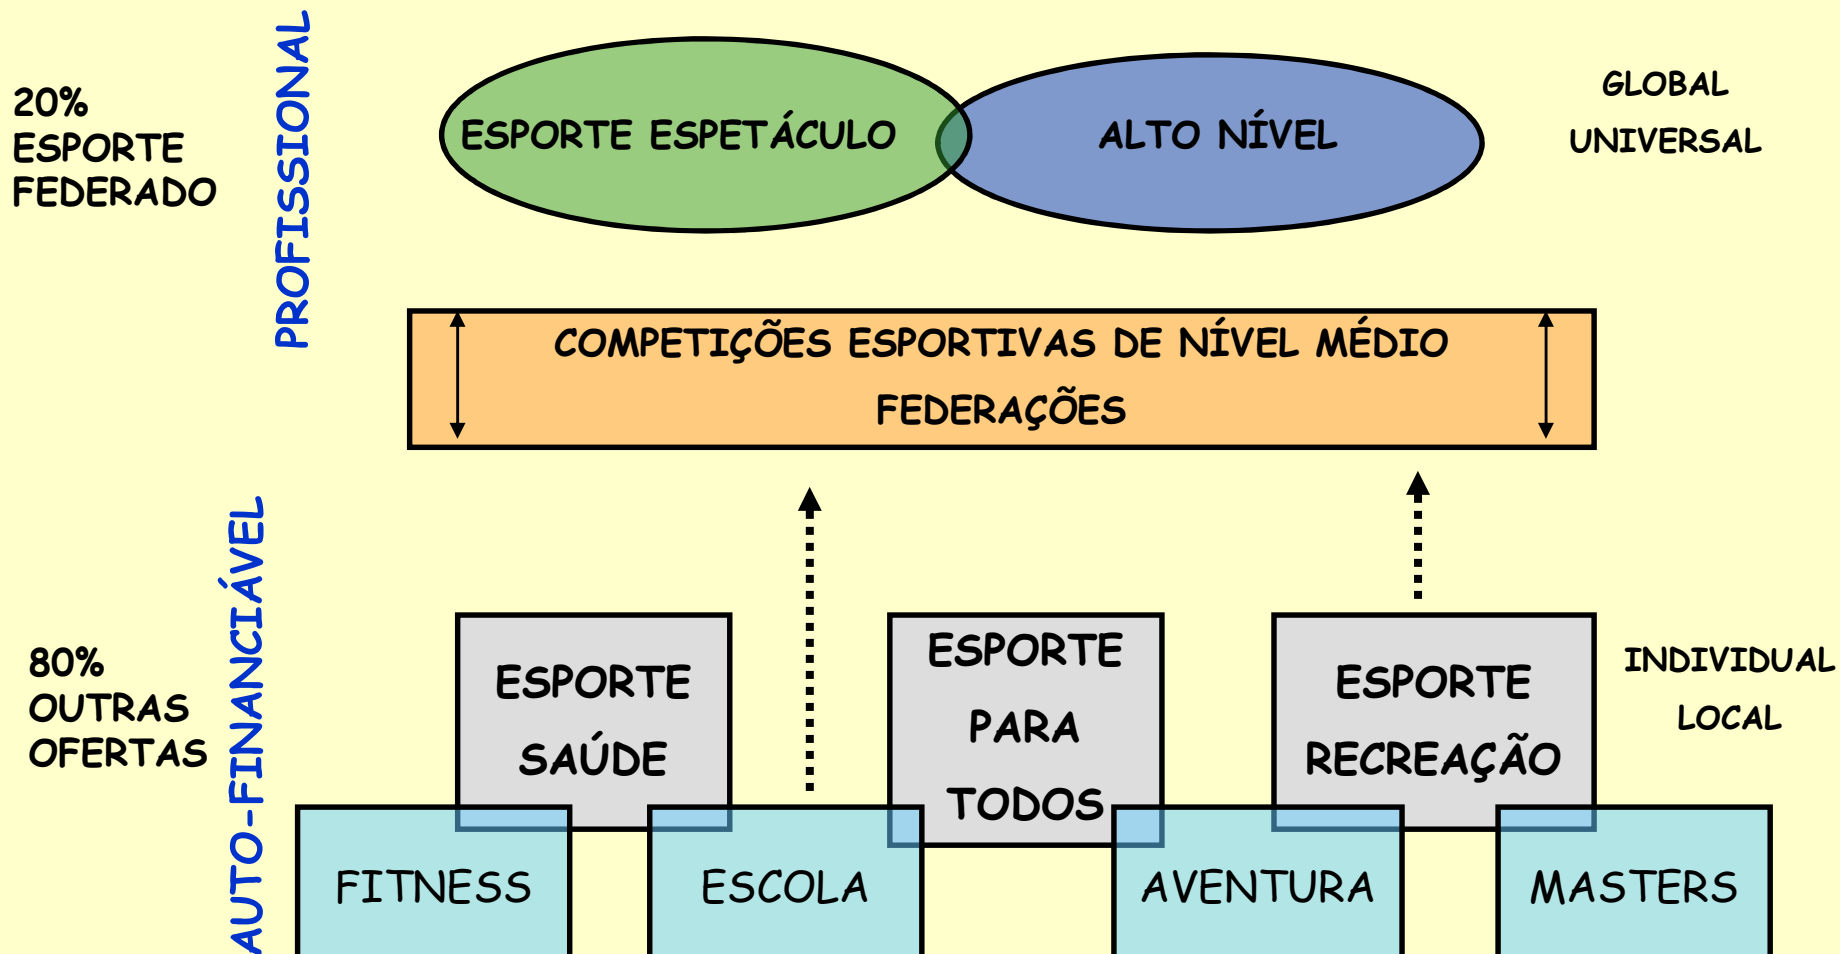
20%
ESPORTE
FEDERADO

PROFISSIONAL

ESPORTE ESPETÁCULO

ALTO NÍVEL

GLOBAL
UNIVERSAL

COMPETIÇÕES ESPORTIVAS DE NÍVEL MÉDIO
FEDERAÇÕES

80%
OUTRAS
OFERTAS

AUTO-FINANCIÁVEL

ESPORTE
SAÚDE

ESPORTE
PARA
TODOS

ESPORTE
RECREAÇÃO

INDIVIDUAL
LOCAL

FITNESS

ESCOLA

AVENTURA

MASTERS